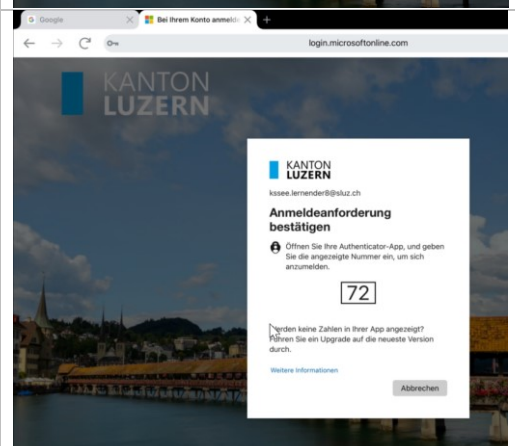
Google
Bei Ihrem Konto anmeld
login.microsoftonline.com

KANTON
LUZERN

KANTON
LUZERN

kssee.lernender8@sluz.ch

Anmeldeanforderung bestätigen

Öffnen Sie Ihre Authenticator-App, und geben Sie die angezeigte Nummer ein, um sich anzumelden.

72

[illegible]erden keine Zahlen in Ihrer App angezeigt? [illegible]hren Sie ein Upgrade auf die neueste Version durch.

Weitere Informationen

Abbrechen